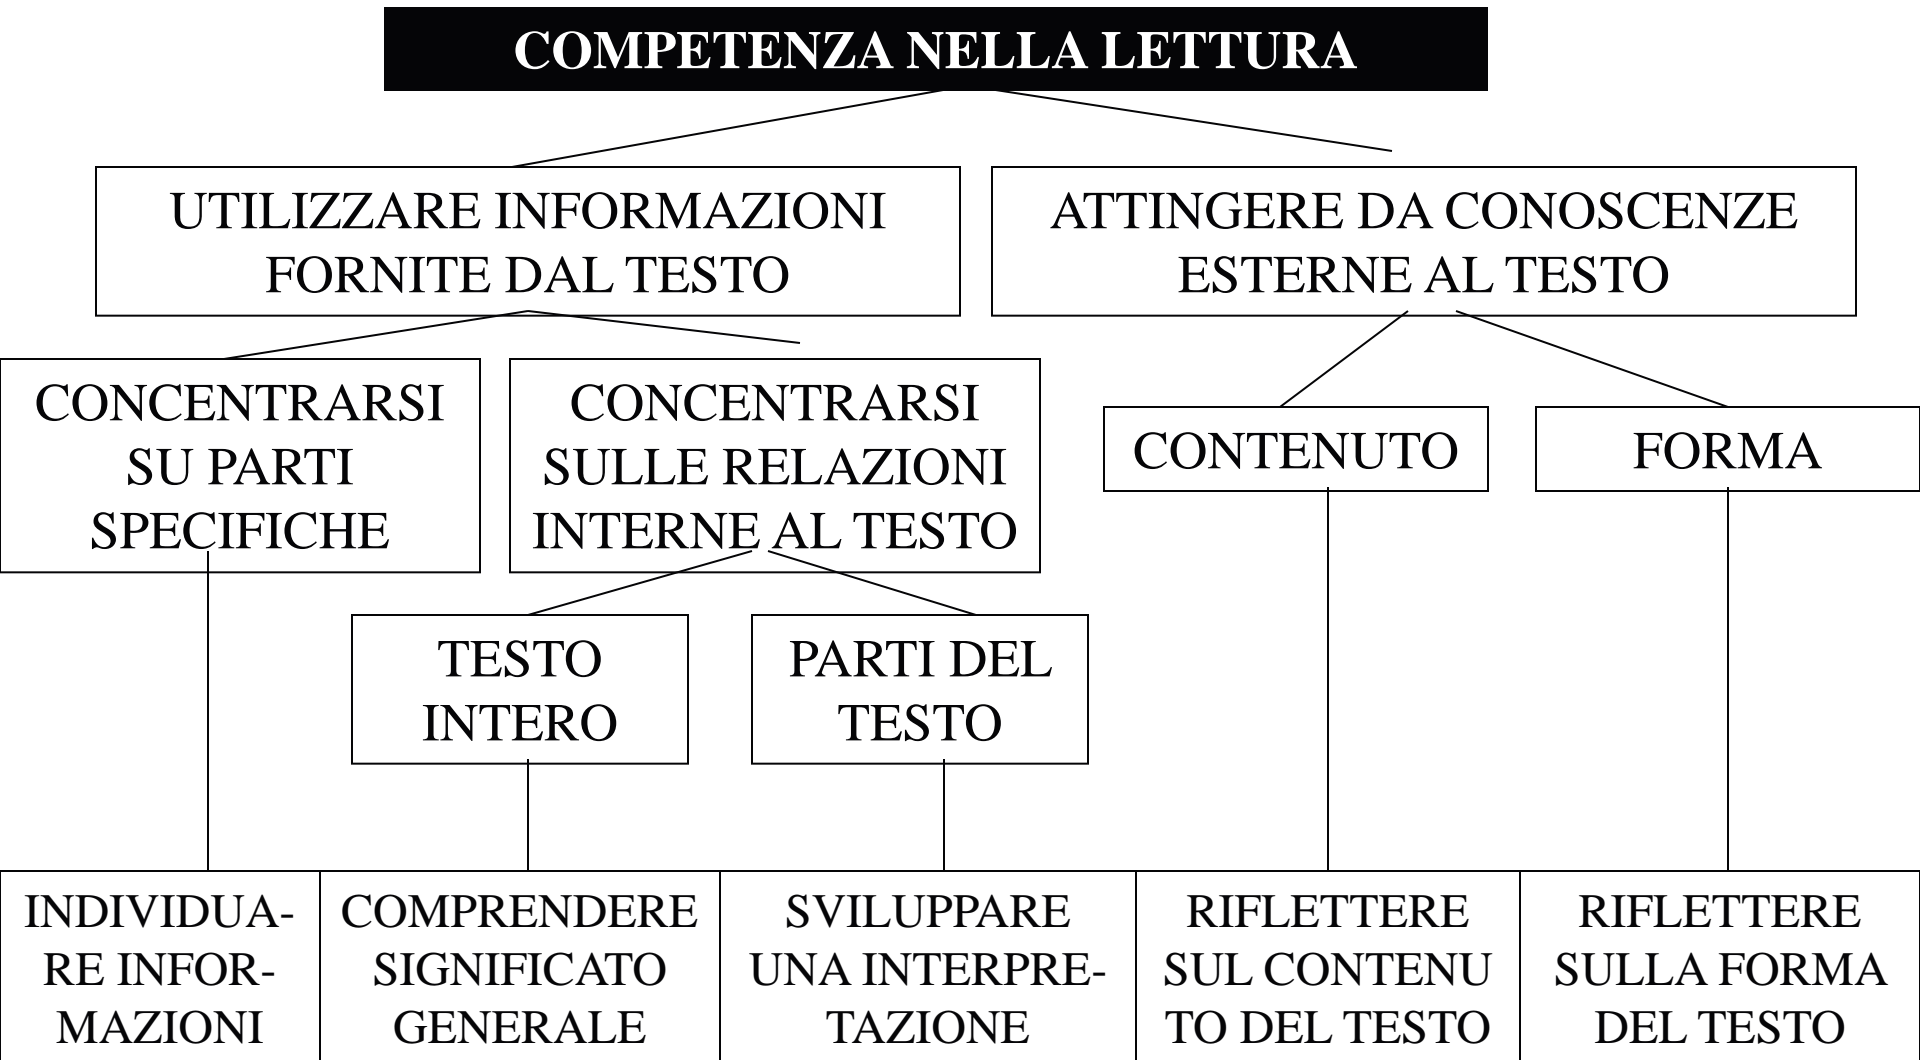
COMPETENZA NELLA LETTURA

UTILIZZARE INFORMAZIONI FORNITE DAL TESTO

ATTINGERE DA CONOSCENZE ESTERNE AL TESTO

CONCENTRARSI SU PARTI SPECIFICHE

CONCENTRARSI SULLE RELAZIONI INTERNE AL TESTO

CONTENUTO

FORMA

TESTO INTERO

PARTI DEL TESTO

INDIVIDUARE INFORMAZIONI

COMPRENDERE SIGNIFICATO GENERALE

SVILUPPARE UNA INTERPRETAZIONE

RIFLETTERE SUL CONTENU TO DEL TESTO

RIFLETTERE SULLA FORMA DEL TESTO